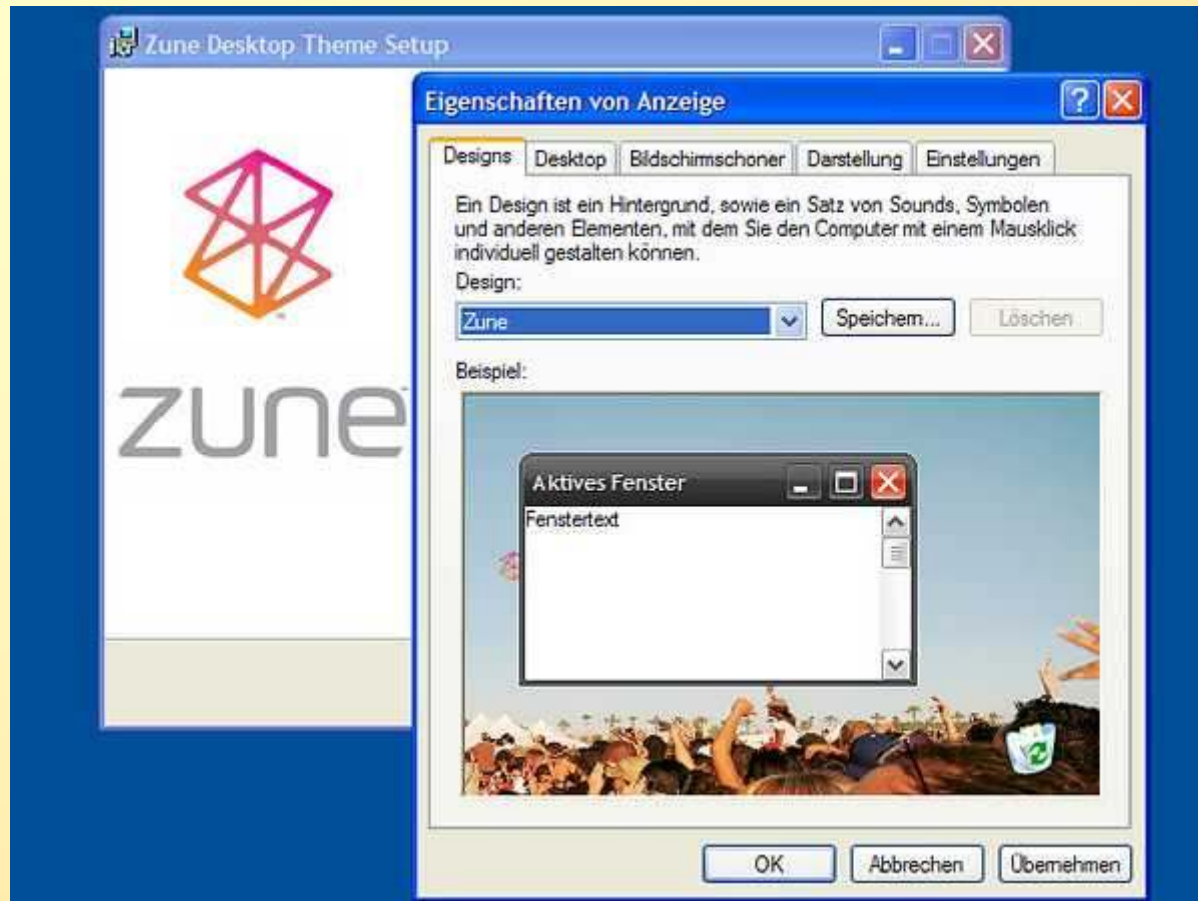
Zune Desktop Theme Setup

zune

Eigenschaften von Anzeige

Designs | Desktop | Bildschirmschoner | Darstellung | Einstellungen

Ein Design ist ein Hintergrund, sowie ein Satz von Sounds, Symbolen und anderen Elementen, mit dem Sie den Computer mit einem Mausklick individuell gestalten können.

Design:

Zune

Speichern...

Löschen

Beispiel:

Aktives Fenster

Fenstertext

OK

Abbrechen

Übernehmen